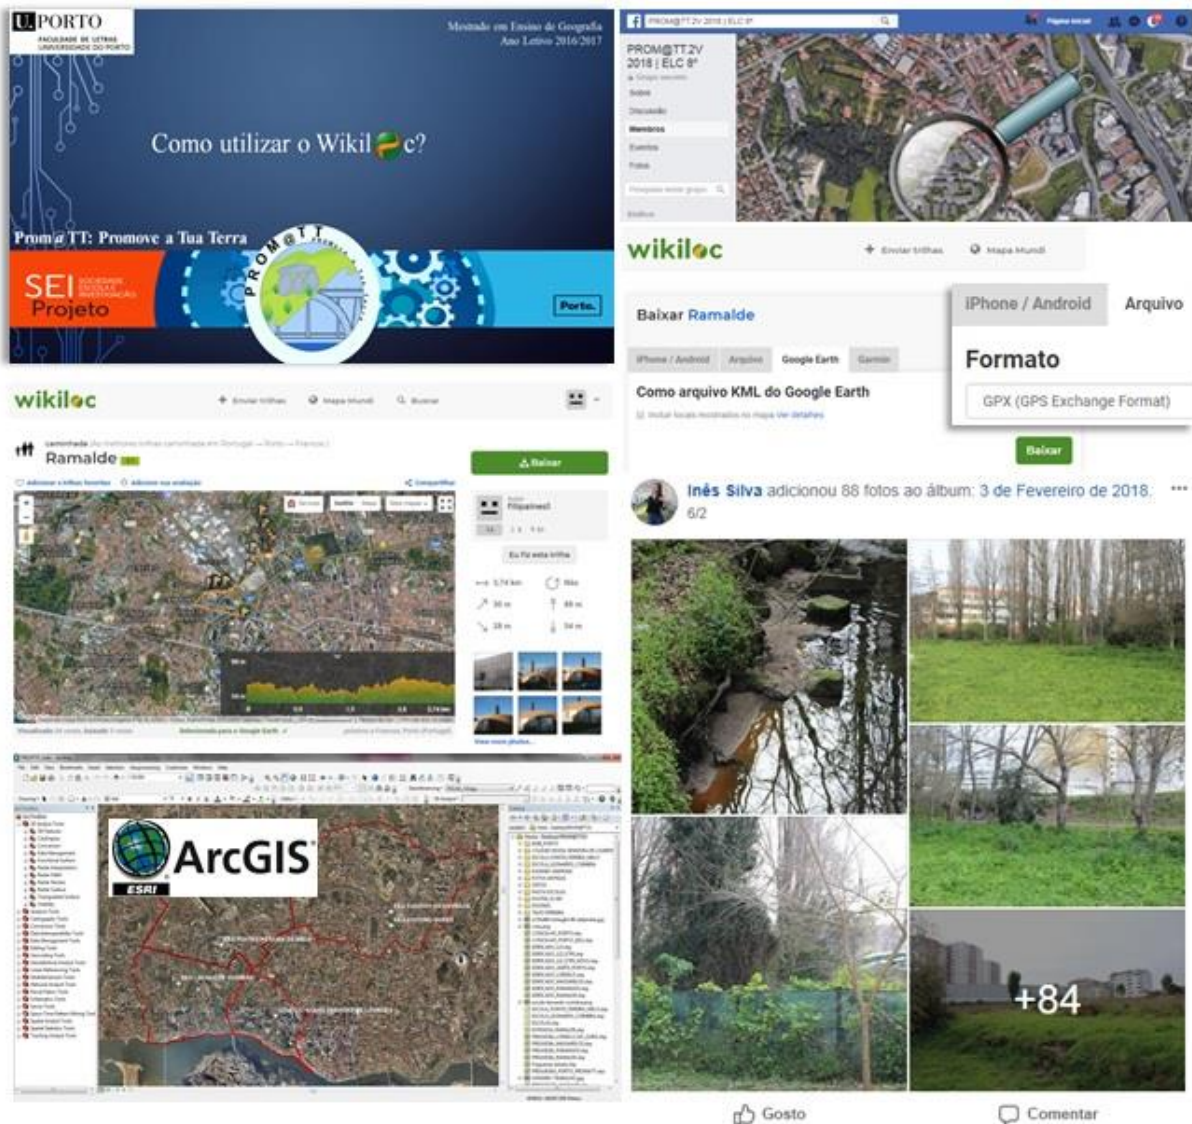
U.PORTO
FACULDADE DE LETRAS
UNIVERSIDADE DO PORTO

Mestrado em Ensino de Geografia
Ano Letivo 2016/2017

Como utilizar o Wikiloc?

Prom@TT: Promove a Tua Terra

SEI SOCIEDADE ESCOLA E INVESTIGAÇÃO
Projeto

PROM@TT

Porto.

PROM@TT2V 2018 | ELC 8º

PROM@TT2V 2018 | ELC 8º

wikiloc

+ Enviar trilhas

Mapa Mundi

Baixar Ramalde

iPhone / Android

Arquivo

Google Earth

Garmin

Como arquivo KML do Google Earth

Formato

GPX (GPS Exchange Format)

Baixar

wikiloc

+ Enviar trilhas

Mapa Mundi

Buscar

Ramalde

Baixar

Eu fiz esta trilha

ArcGIS
ESRI

Inês Silva adicionou 88 fotos ao álbum: 3 de Fevereiro de 2018.
6/2

+84

Gosto

Comentar